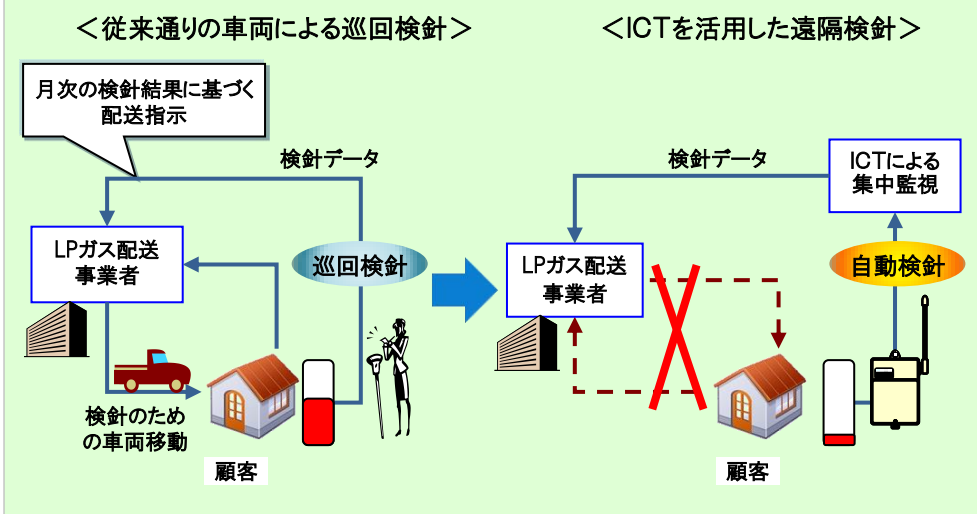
＜従来通りの車両による巡回検針＞

＜ICTを活用した遠隔検針＞

月次の検針結果に基づく配送指示

検針データ

LPガス配送事業者

巡回検針

検針のための車両移動

顧客

検針データ

ICTによる集中監視

LPガス配送事業者

自動検針

顧客